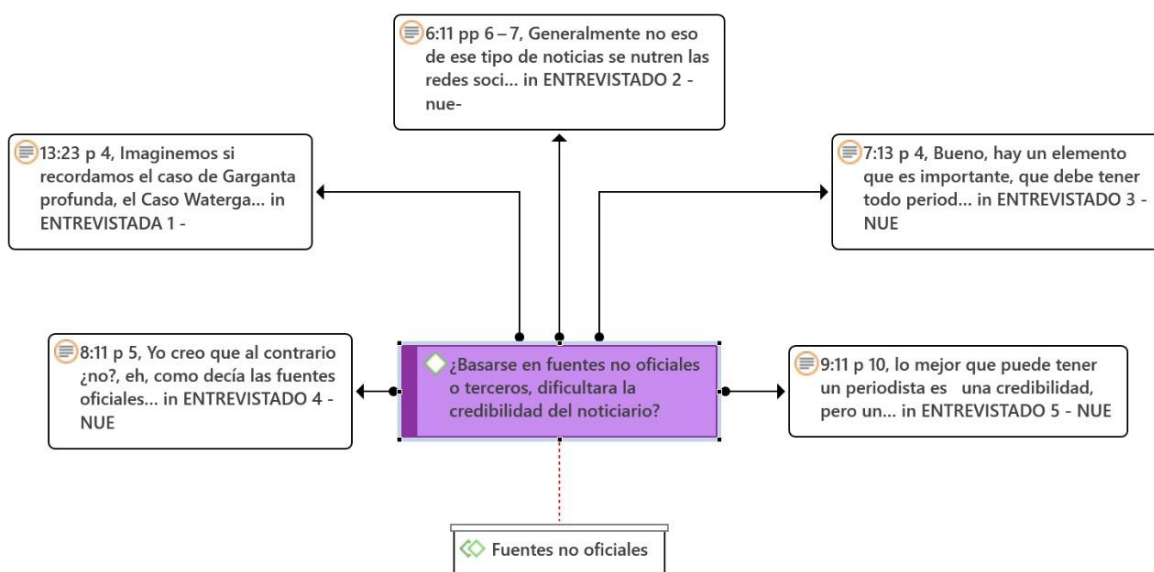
6:11 pp 6 – 7, Generalmente no eso de ese tipo de noticias se nutren las redes soci... in ENTREVISTADO 2 - nue-

13:23 p 4, Imaginemos si recordamos el caso de Garganta profunda, el Caso Waterga... in ENTREVISTADA 1 -

7:13 p 4, Bueno, hay un elemento que es importante, que debe tener todo period... in ENTREVISTADO 3 - NUE

8:11 p 5, Yo creo que al contrario ¿no?, eh, como decía las fuentes oficiales... in ENTREVISTADO 4 - NUE

¿Basarse en fuentes no oficiales o terceros, dificultara la credibilidad del noticiario?

9:11 p 10, lo mejor que puede tener un periodista es una credibilidad, pero un... in ENTREVISTADO 5 - NUE

Fuentes no oficiales